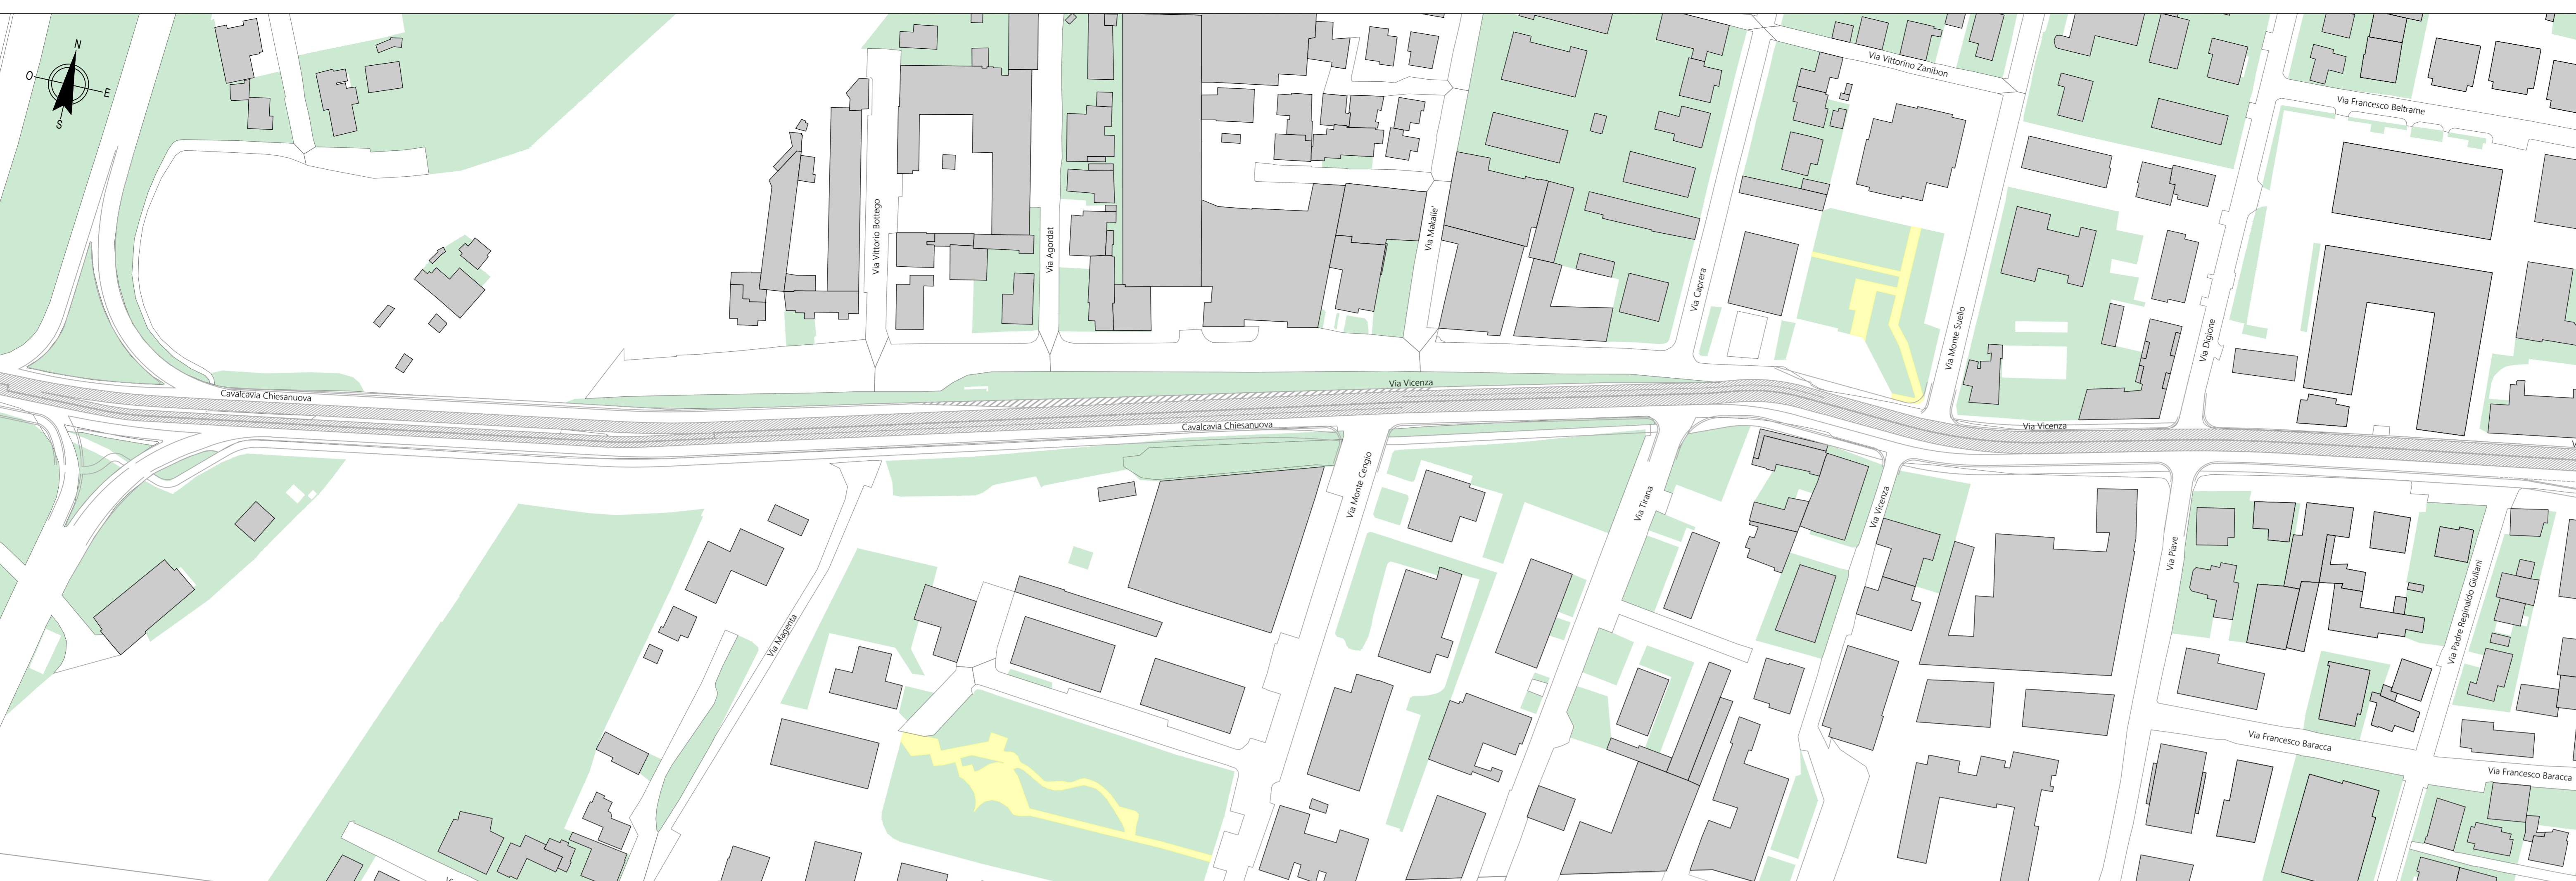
N
O
E
S
Via Vittorino Zanibon
Via Francesco Beltrame
Via Vittorio Bottego
Via Agordat
Via Makalle'
Via Caprera
Via Monte Suello
Via Digione
Cavalcavia Chiesanuova
Via Vicenza
Cavalcavia Chiesanuova
Via Vicenza
Via Monte Cengio
Via Tirana
Via Vicenza
Via Piave
Via Padre Reginaldo Giuliani
Via Magenta
Via Francesco Baracca
Via Francesco Baracca